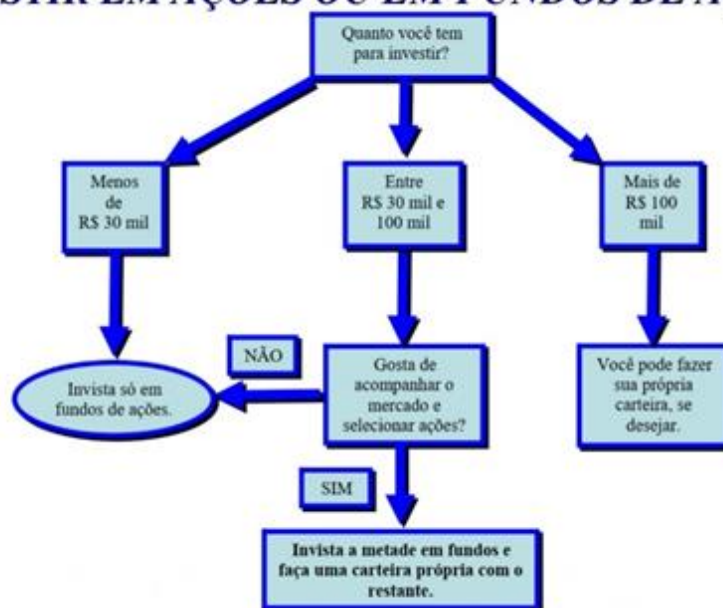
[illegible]STIR EM AÇÕES OU EM FUNDOS DE A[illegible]

Quanto você tem para investir?

Menos de R$ 30 mil

Entre R$ 30 mil e 100 mil

Mais de R$ 100 mil

NÃO

Invista só em fundos de ações.

Gosta de acompanhar o mercado e selecionar ações?

Você pode fazer sua própria carteira, se desejar.

SIM

Invista a metade em fundos e faça uma carteira própria com o restante.